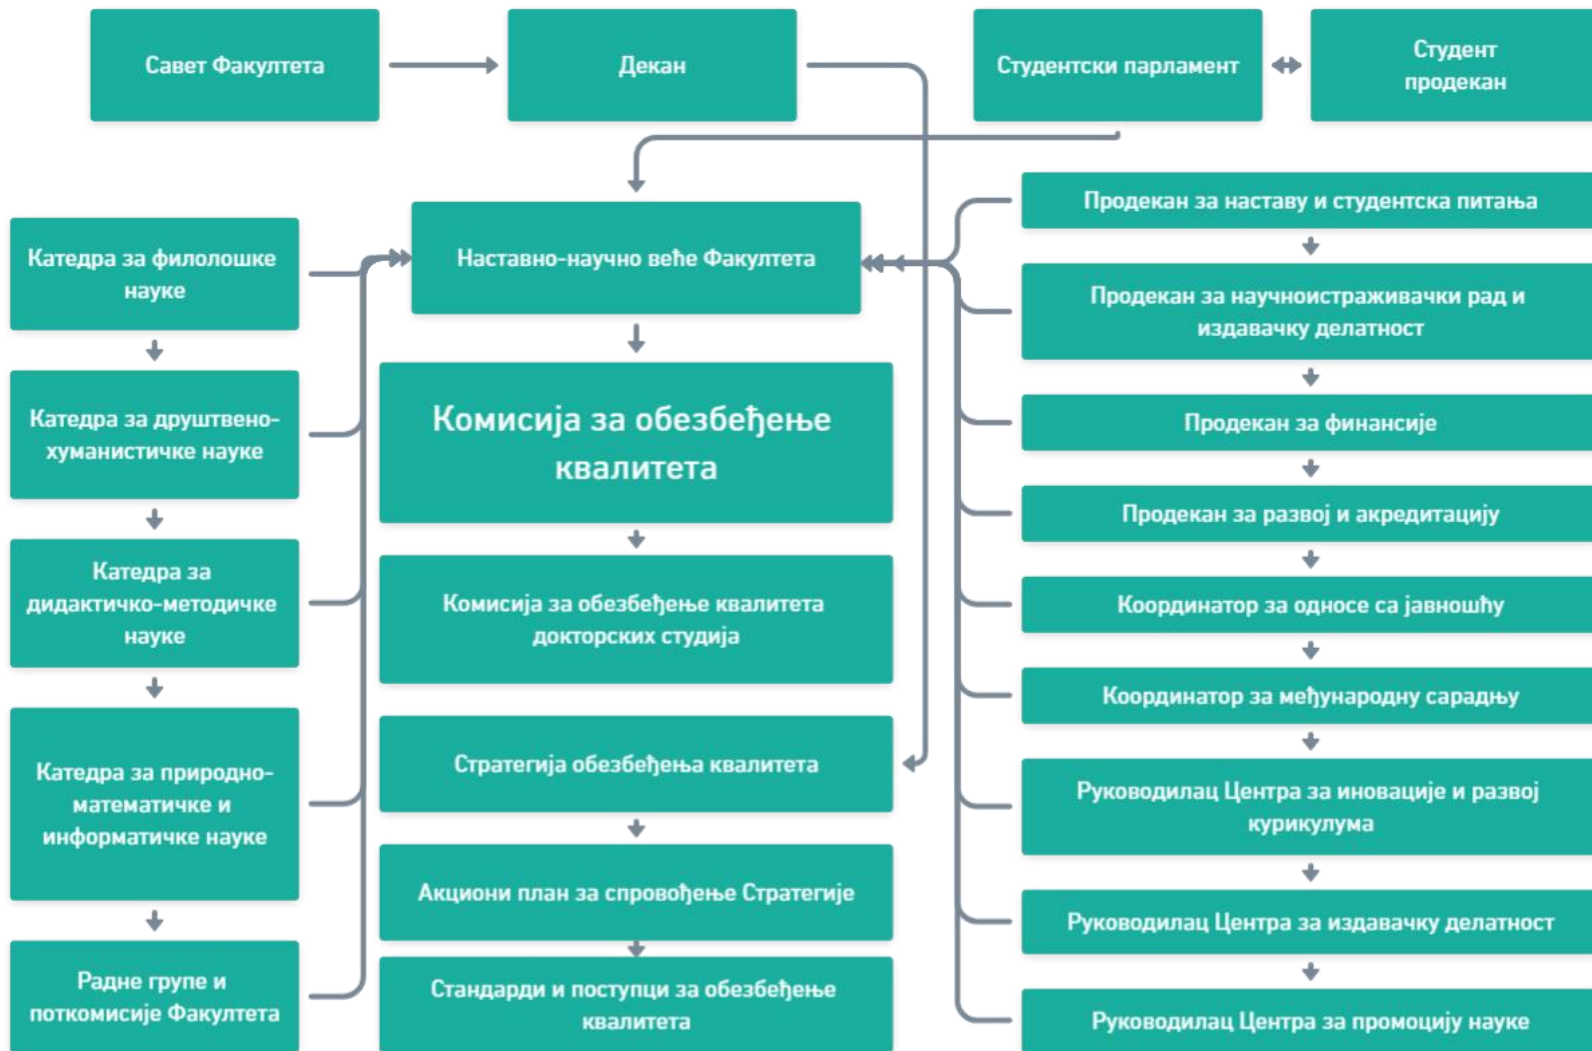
Савет Факултета

Декан

Студентски парламент

Студент продекан

Катедра за филолошке науке

Катедра за друштвено-хуманистичке науке

Катедра за дидактичко-методичке науке

Катедра за природно-математичке и информатичке науке

Радне групе и поткомисије Факултета

Наставно-научно веће Факултета

Комисија за обезбеђење квалитета

Комисија за обезбеђење квалитета докторских студија

Стратегија обезбеђења квалитета

Акциони план за спровођење Стратегије

Стандарди и поступци за обезбеђење квалитета

Продекан за наставу и студентска питања

Продекан за научноистраживачки рад и издавачку делатност

Продекан за финансије

Продекан за развој и акредитацију

Координатор за односе са јавношћу

Координатор за међународну сарадњу

Руководилац Центра за иновације и развој курикулума

Руководилац Центра за издавачку делатност

Руководилац Центра за промоцију науке